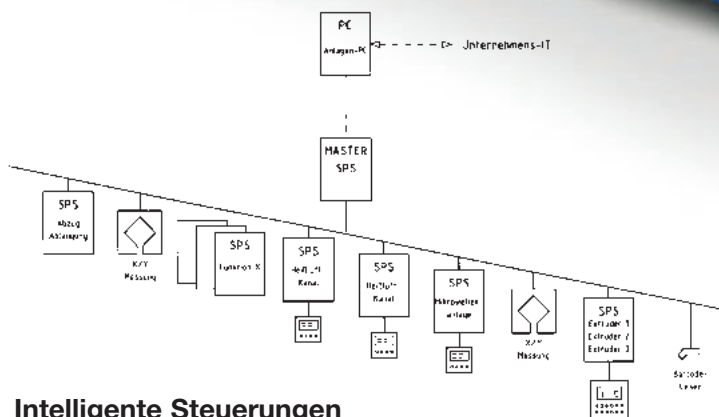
PC
Anlagen-PC

Unternehmens-IT

MASTER
SPS

SPS
Abzug
Ablängung

X/Y
Messung

SPS
Tyrannos X

SPS
Heißluft-Kanal

SPS
Heißluft-Kanal

SPS
Mikrowellen-anlage

X/Y
Messung

SPS
Extruder 1
Extruder 2
Extruder 3

Barcode-Leser

Intelligente Steuerungen